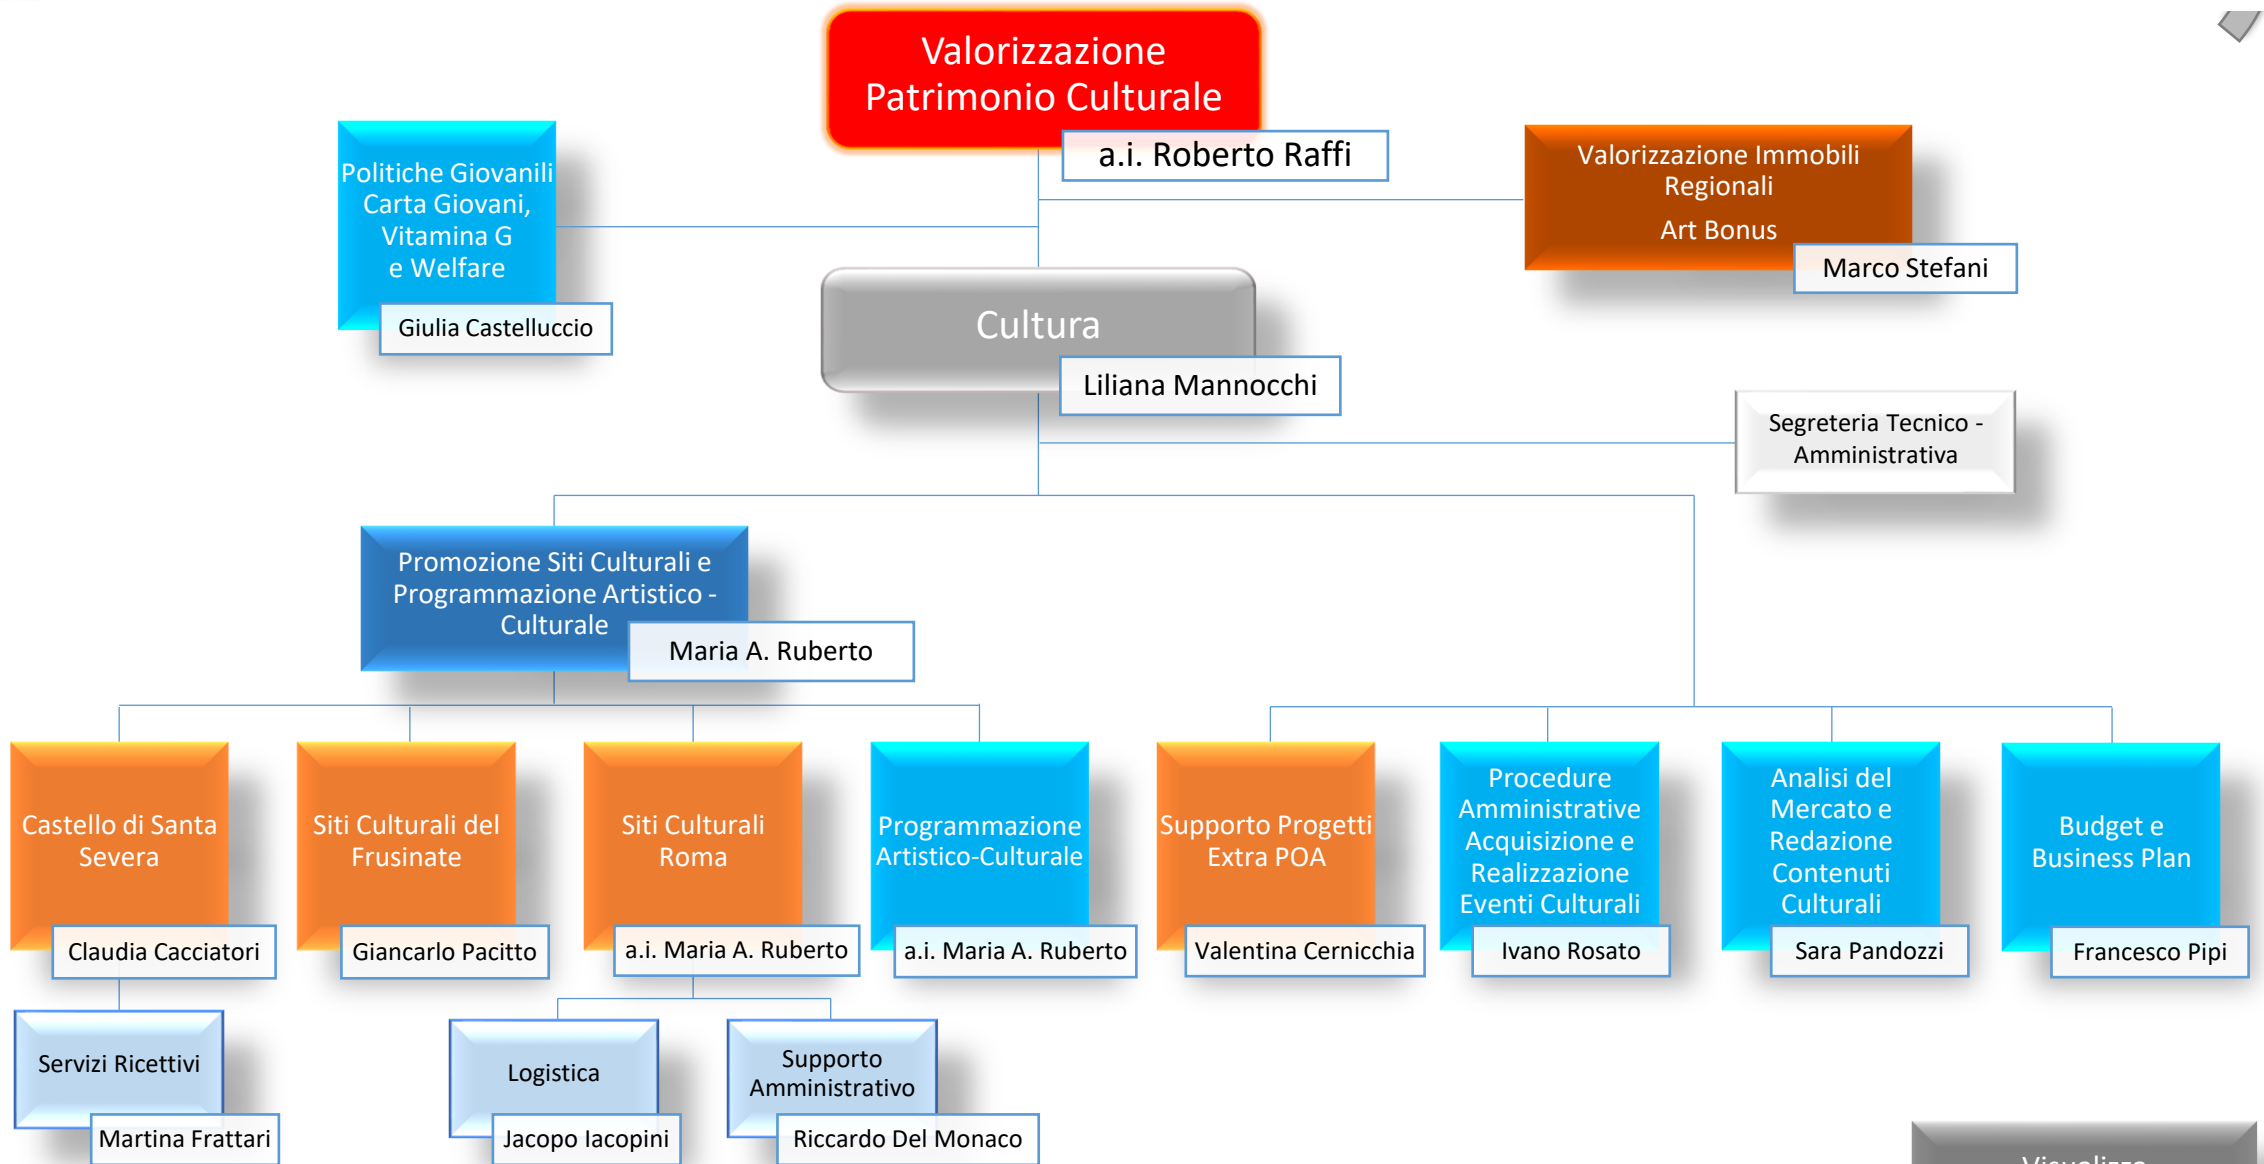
Valorizzazione Patrimonio Culturale

a.i. Roberto Raffi

Politiche Giovanili Carta Giovani, Vitamina G e Welfare

Giulia Castelluccio

Valorizzazione Immobili Regionali

Art Bonus

Marco Stefani

Cultura

Liliana Mannocchi

Segreteria Tecnico - Amministrativa

Promozione Siti Culturali e Programmazione Artistico - Culturale

Maria A. Ruberto

Castello di Santa Severa

Claudia Cacciatori

Siti Culturali del Frusinate

Giancarlo Pacitto

Siti Culturali Roma

a.i. Maria A. Ruberto

Programmazione Artistico-Culturale

a.i. Maria A. Ruberto

Supporto Progetti Extra POA

Valentina Cernicchia

Procedure Amministrative Acquisizione e Realizzazione Eventi Culturali

Ivano Rosato

Analisi del Mercato e Redazione Contenuti Culturali

Sara Pandozzi

Budget e Business Plan

Francesco Pipi

Servizi Ricettivi

Martina Frattari

Logistica

Jacopo Iacopini

Supporto Amministrativo

Riccardo Del Monaco

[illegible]